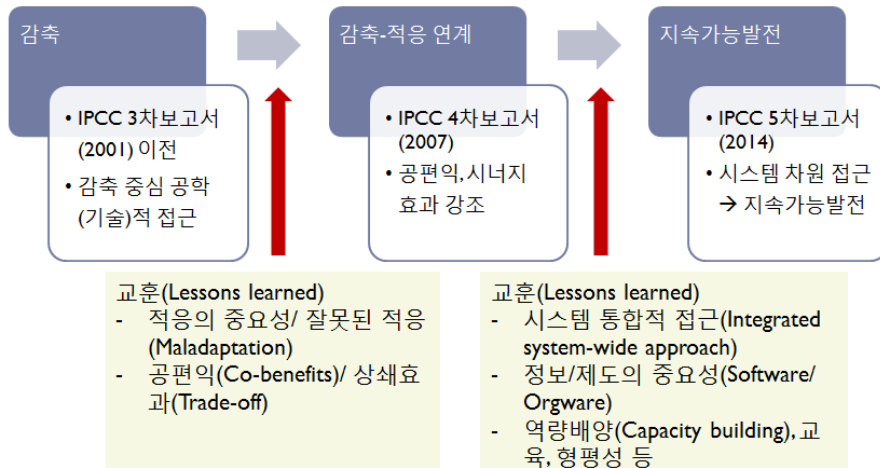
감축

• IPCC 3차보고서 (2001) 이전

• 감축 중심 공학 (기술)적 접근

감축-적응 연계

• IPCC 4차보고서 (2007)

• 공편익, 시너지 효과 강조

지속가능발전

• IPCC 5차보고서 (2014)

• 시스템 차원 접근 → 지속가능발전

교훈(Lessons learned)
- 적응의 중요성/ 잘못된 적응 (Maladaptation)
- 공편익(Co-benefits)/ 상쇄효과(Trade-off)

교훈(Lessons learned)
- 시스템 통합적 접근(Integrated system-wide approach)
- 정보/제도의 중요성(Software/ Orgware)
- 역량배양(Capacity building), 교육, 형평성 등